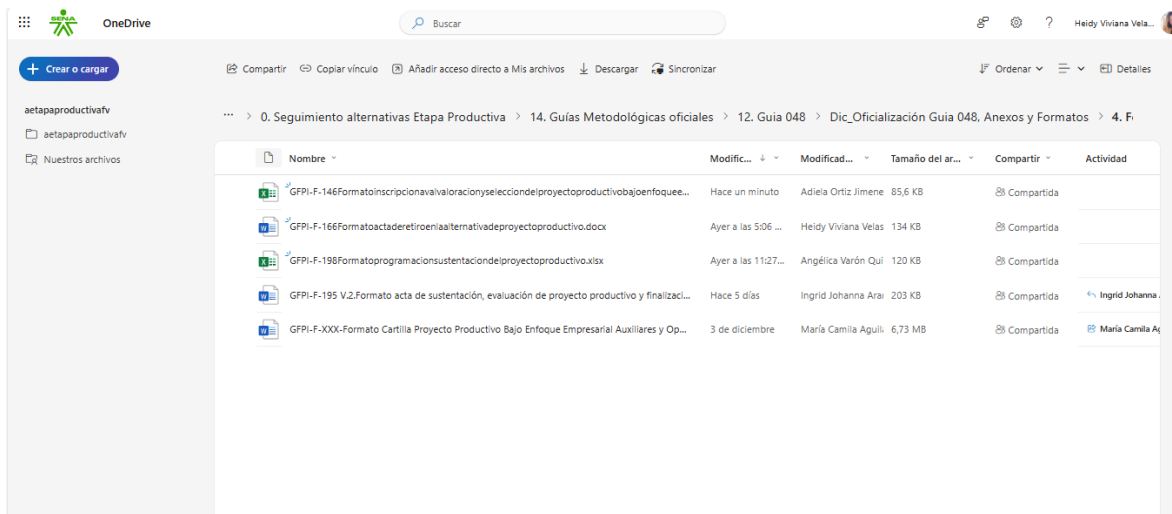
SENA OneDrive

Buscar

Heidy Viviana Vela...

Crear o cargar

Compartir Copiar vínculo Añadir acceso directo a Mis archivos Descargar Sincronizar

Ordenar Detalles

aetapaproductivafv
aetapaproductivafv
Nuestros archivos

... > 0. Seguimiento alternativas Etapa Productiva > 14. Guías Metodológicas oficiales > 12. Guia 048 > Dic_Oficialización Guia 048, Anexos y Formatos > 4. F

| Nombre | Modific... | Modificad... | Tamaño del ar... | Compartir | Actividad |
|---|---|---|---|---|---|
| GFPI-F-146Formatoinscripcionavalvaloracionyseleccíondelproyectoproductivobajoenfoquee... | Hace un minuto | Adiela Ortiz Jimene | 85,6 KB | Compartida | |
| GFPI-F-166Formatoactaderetiroenlaalternativadeproyectoproductivo.docx | Ayer a las 5:06 ... | Heidy Viviana Velas | 134 KB | Compartida | |
| GFPI-F-198Formatoprogramacionsustentaciondelproyectoproductivo.xlsx | Ayer a las 11:27... | Angélica Varón Quí | 120 KB | Compartida | |
| GFPI-F-195 V.2.Formato acta de sustentación, evaluación de proyecto productivo y finalizaci... | Hace 5 días | Ingrid Johanna Ara | 203 KB | Compartida | Ingrid Johanna |
| GFPI-F-XXX-Formato Cartilla Proyecto Productivo Bajo Enfoque Empresarial Auxiliares y Op... | 3 de diciembre | María Camila Aguil | 6,73 MB | Compartida | María Camila A |